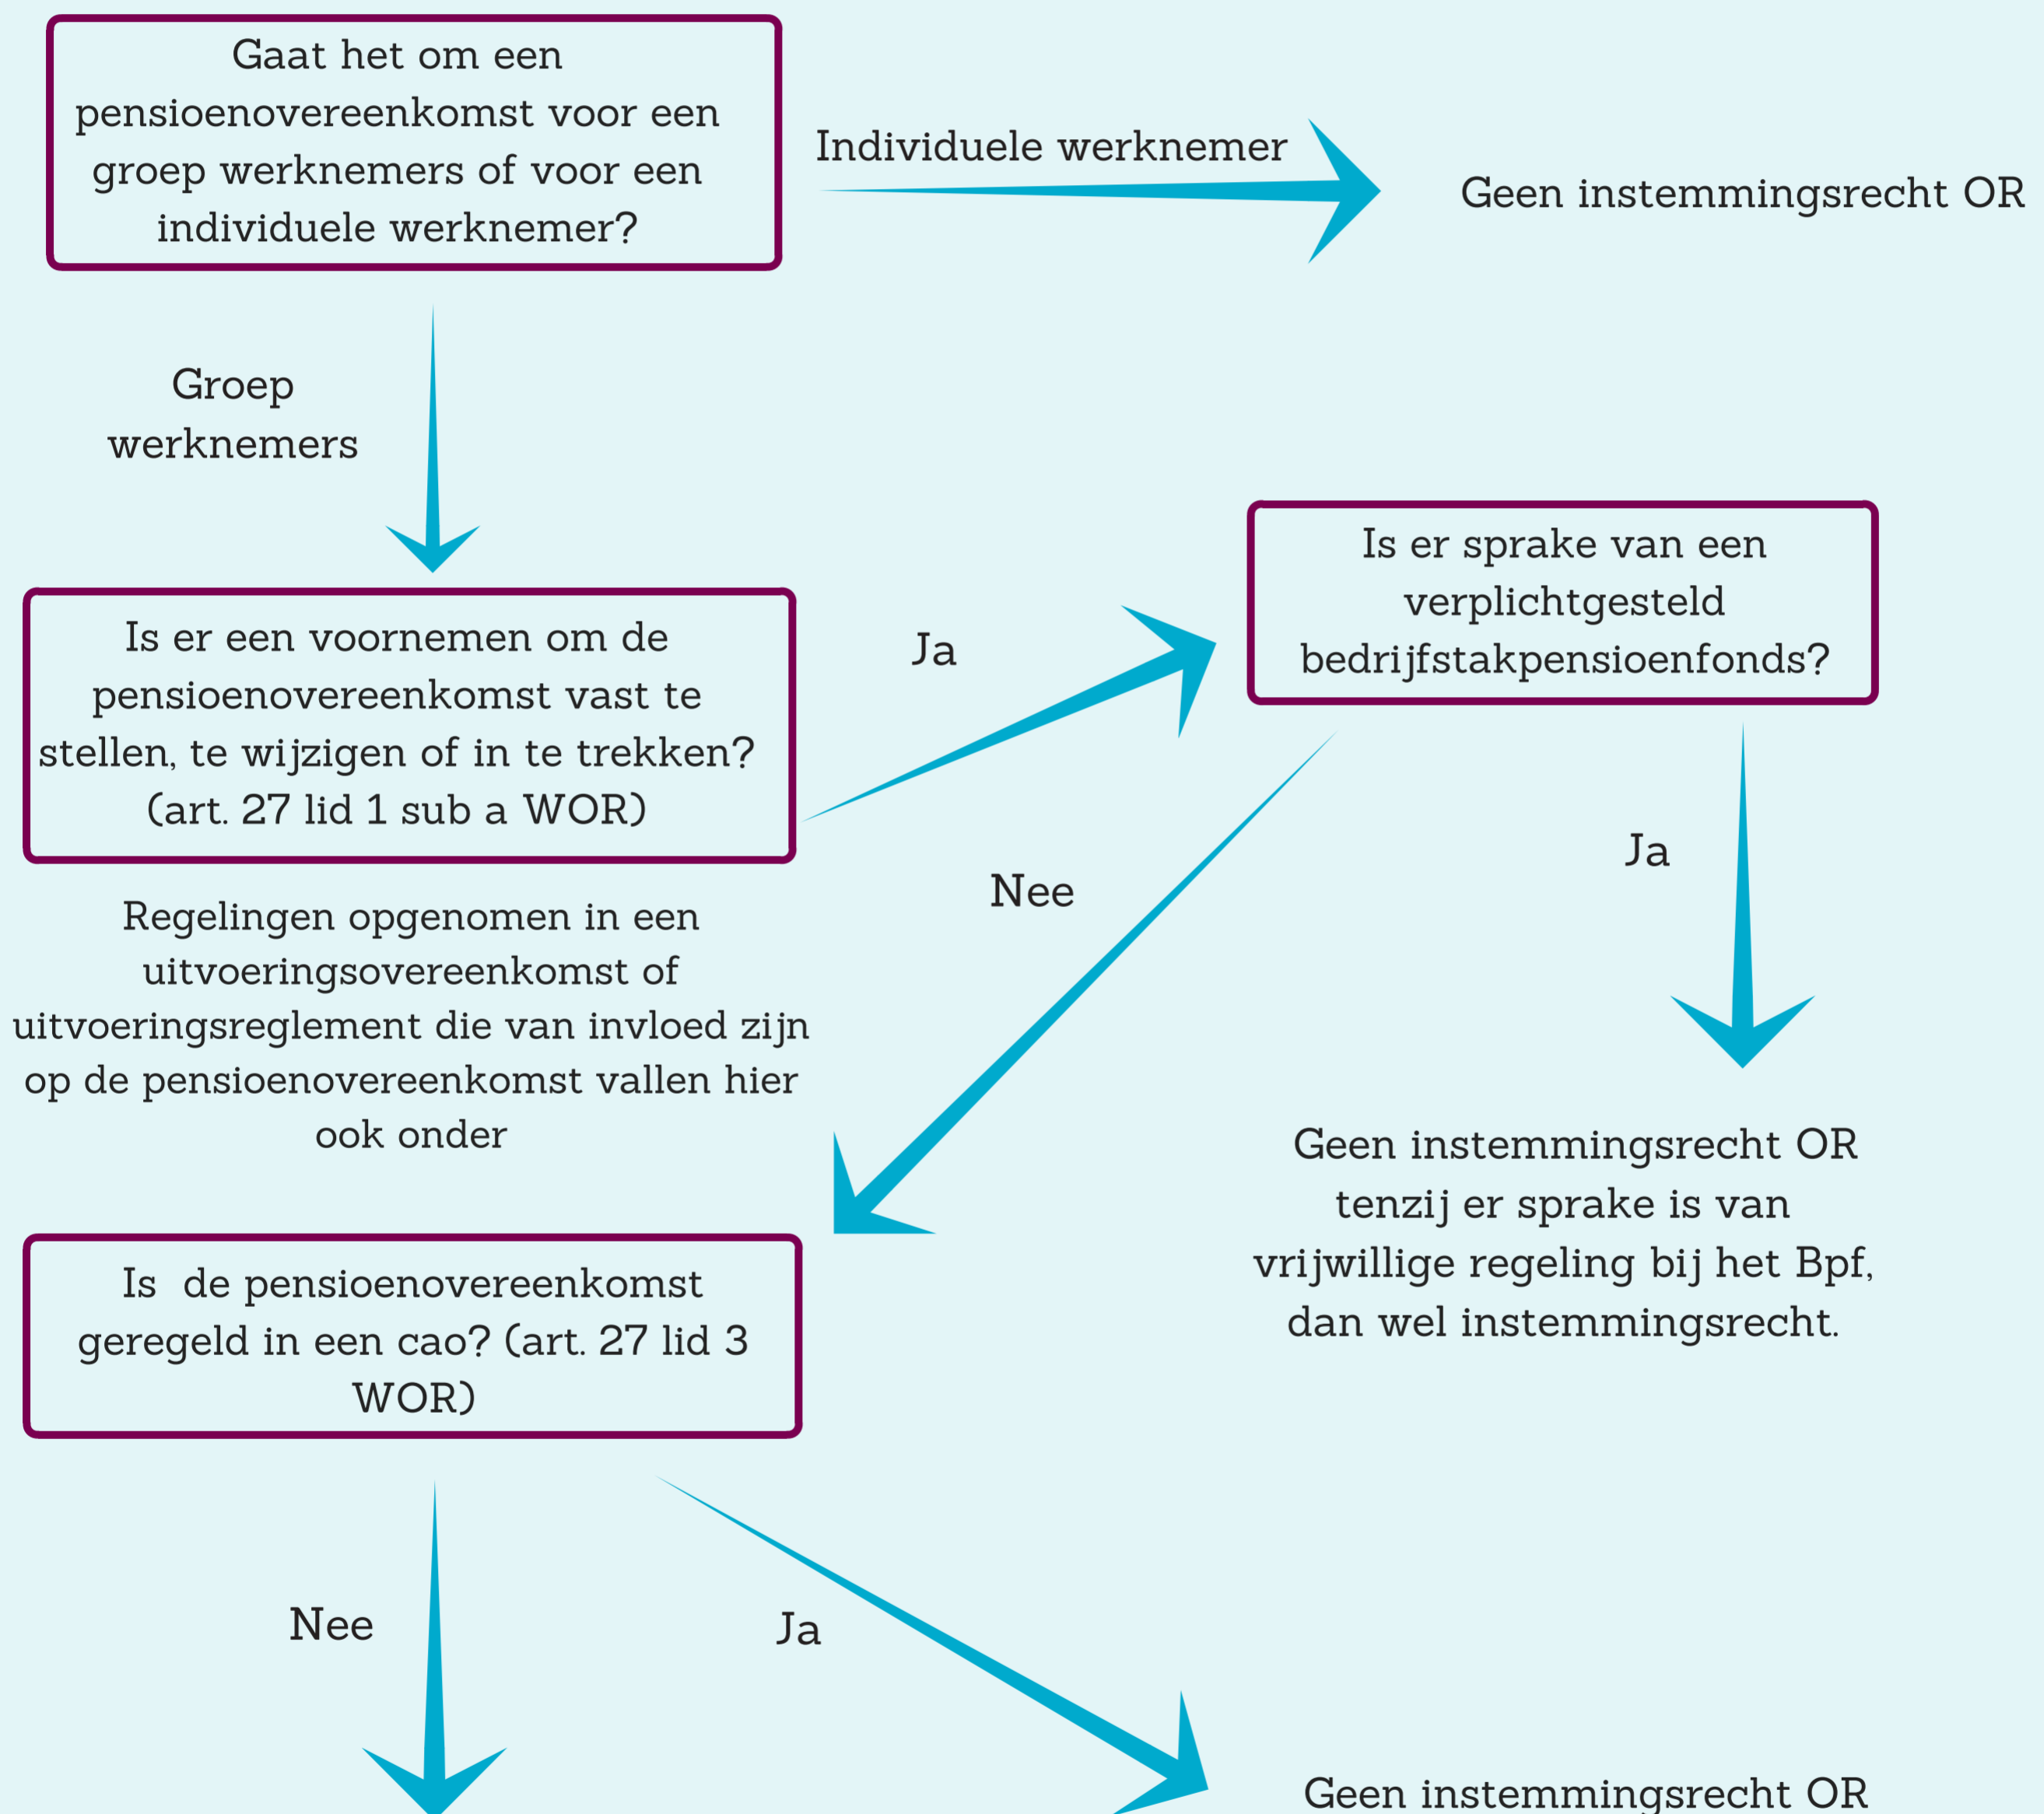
Gaat het om een pensioenovereenkomst voor een groep werknemers of voor een individuele werknemer?

Individuele werknemer

Geen instemmingsrecht OR

Groep werknemers

Is er een voornemen om de pensioenovereenkomst vast te stellen, te wijzigen of in te trekken? (art. 27 lid 1 sub a WOR)

Ja

Is er sprake van een verplichtgesteld bedrijfstakpensioenfonds?

Nee

Ja

Regelingen opgenomen in een uitvoeringsovereenkomst of uitvoeringsreglement die van invloed zijn op de pensioenovereenkomst vallen hier ook onder

Geen instemmingsrecht OR tenzij er sprake is van vrijwillige regeling bij het Bpf, dan wel instemmingsrecht.

Is de pensioenovereenkomst geregeld in een cao? (art. 27 lid 3 WOR)

Nee

Ja

Geen instemmingsrecht OR